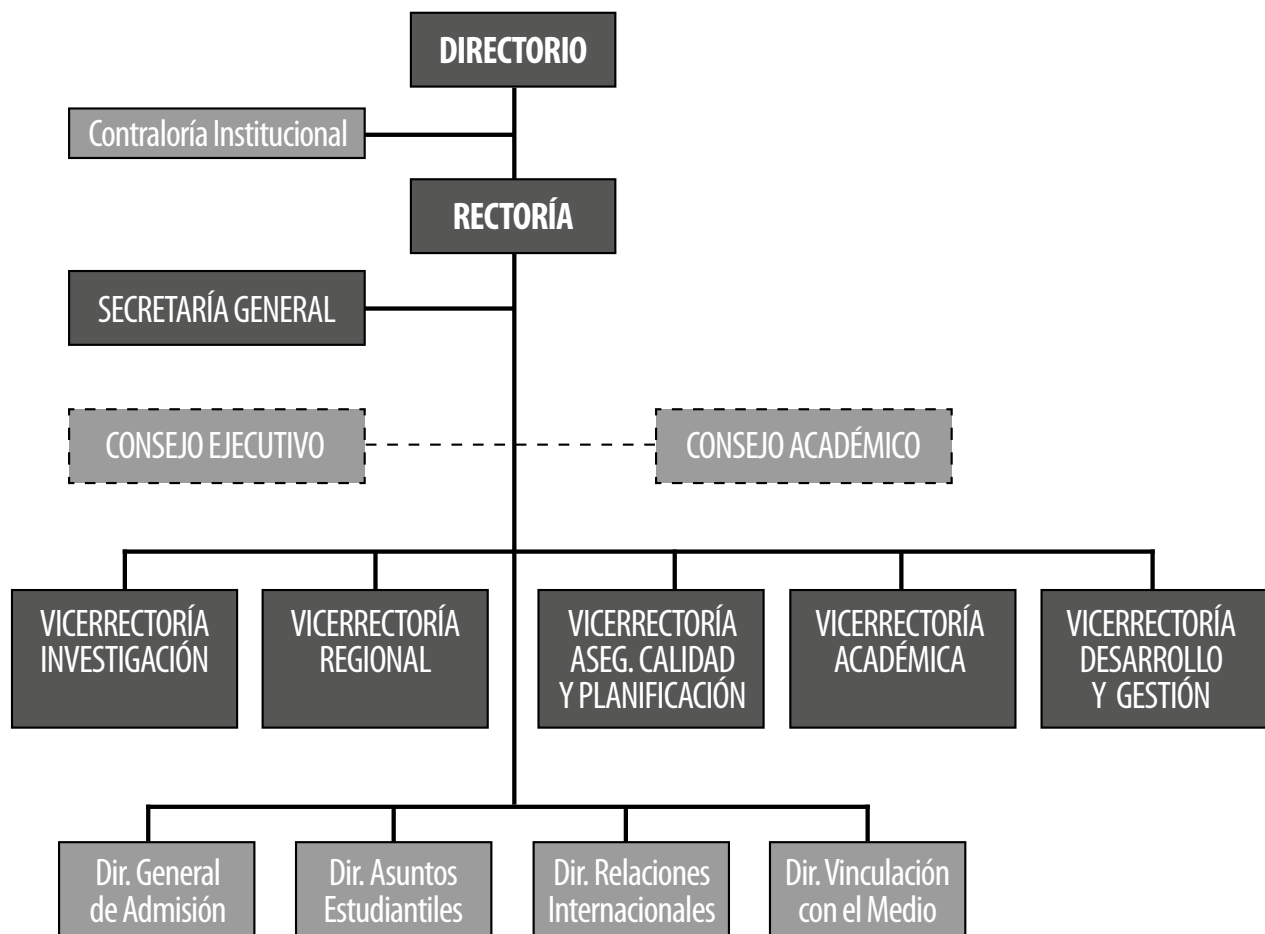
DIRECTORIO

Contraloría Institucional

RECTORÍA

SECRETARÍA GENERAL

CONSEJO EJECUTIVO

CONSEJO ACADÉMICO

VICERRECTORÍA INVESTIGACIÓN

VICERRECTORÍA REGIONAL

VICERRECTORÍA ASEG. CALIDAD Y PLANIFICACIÓN

VICERRECTORÍA ACADÉMICA

VICERRECTORÍA DESARROLLO Y GESTIÓN

Dir. General de Admisión

Dir. Asuntos Estudiantiles

Dir. Relaciones Internacionales

Dir. Vinculación con el Medio